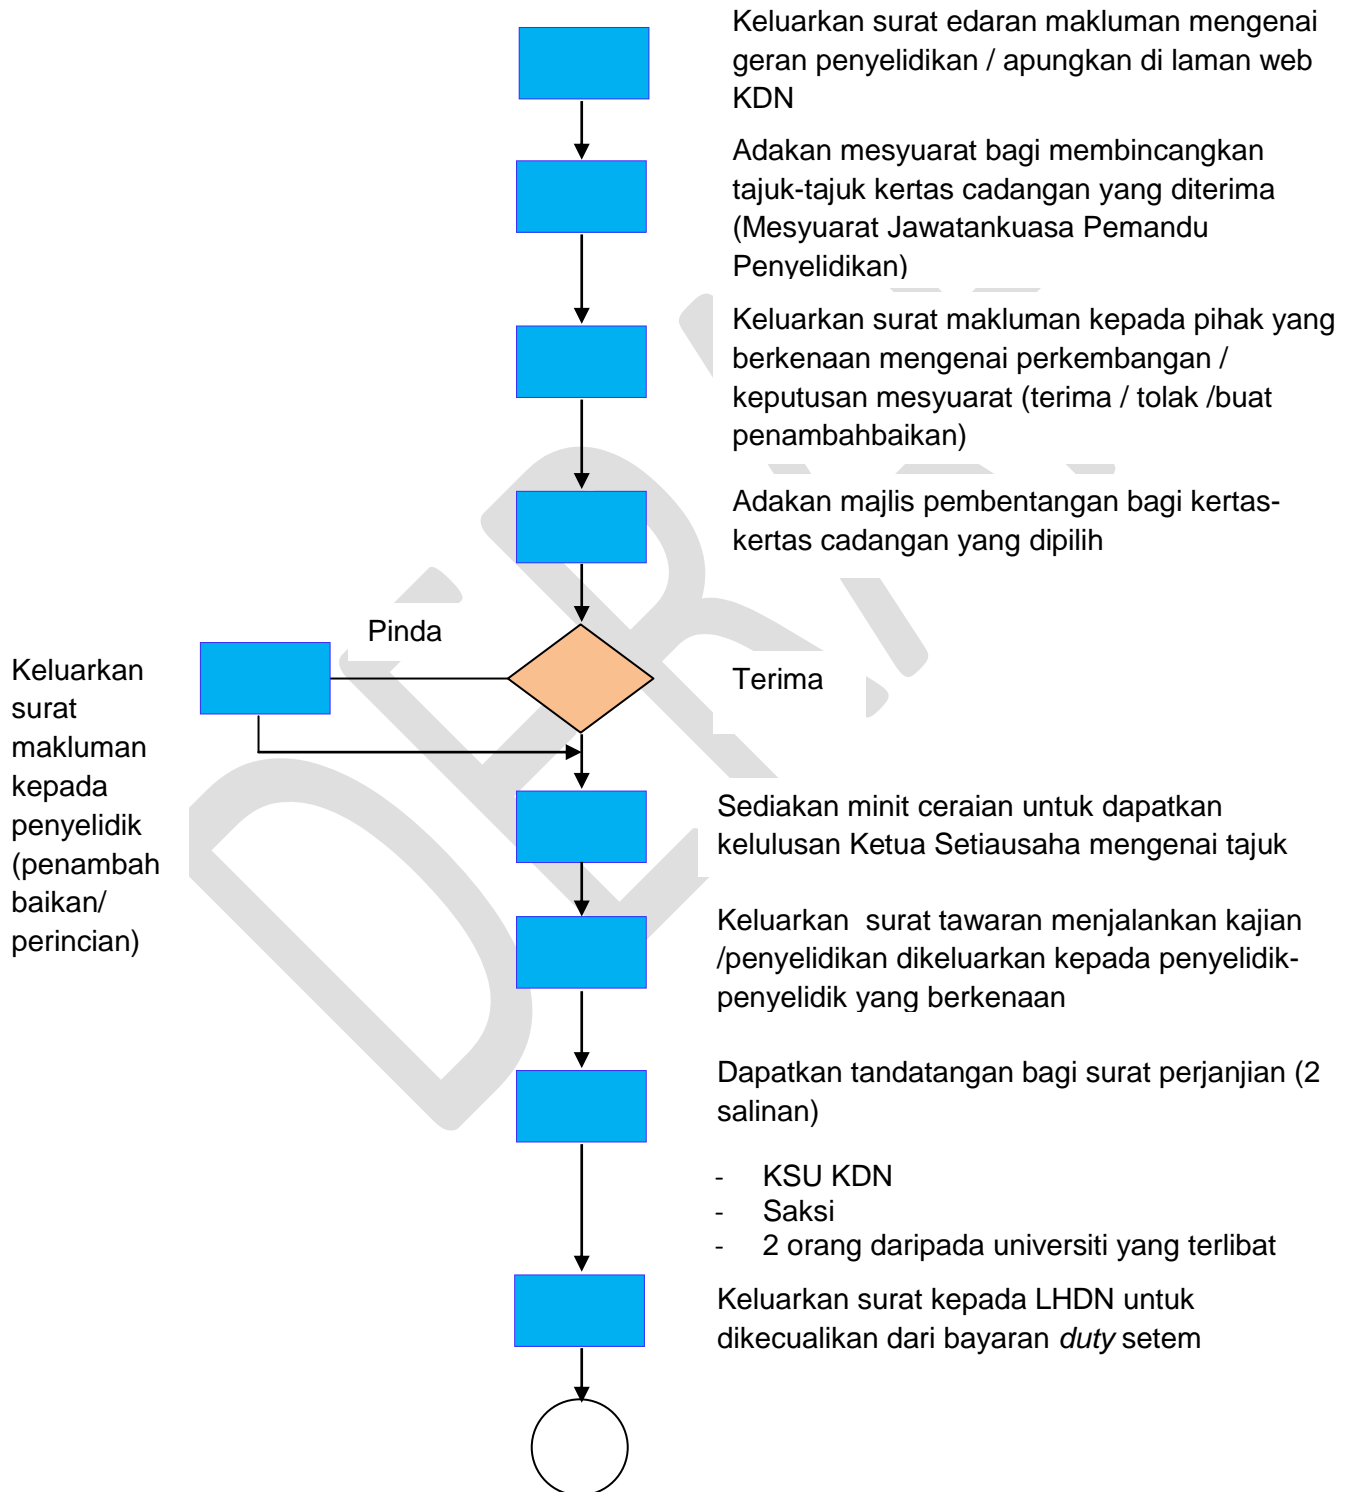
Keluarkan surat edaran makluman mengenai geran penyelidikan / apungkan di laman web KDN

Adakan mesyuarat bagi membincangkan tajuk-tajuk kertas cadangan yang diterima (Mesyuarat Jawatankuasa Pemandu Penyelidikan)

Keluarkan surat makluman kepada pihak yang berkenaan mengenai perkembangan / keputusan mesyuarat (terima / tolak /buat penambahbaikan)

Adakan majlis pembentangan bagi kertas-kertas cadangan yang dipilih

Pinda

Keluarkan surat makluman kepada penyelidik (penambah baikan/ perincian)

Terima

Sediakan minit ceraian untuk dapatkan kelulusan Ketua Setiausaha mengenai tajuk

Keluarkan surat tawaran menjalankan kajian /penyelidikan dikeluarkan kepada penyelidik-penyelidik yang berkenaan

Dapatkan tandatangan bagi surat perjanjian (2 salinan)

- KSU KDN
- Saksi
- 2 orang daripada universiti yang terlibat

Keluarkan surat kepada LHDN untuk dikecualikan dari bayaran *duty* setem